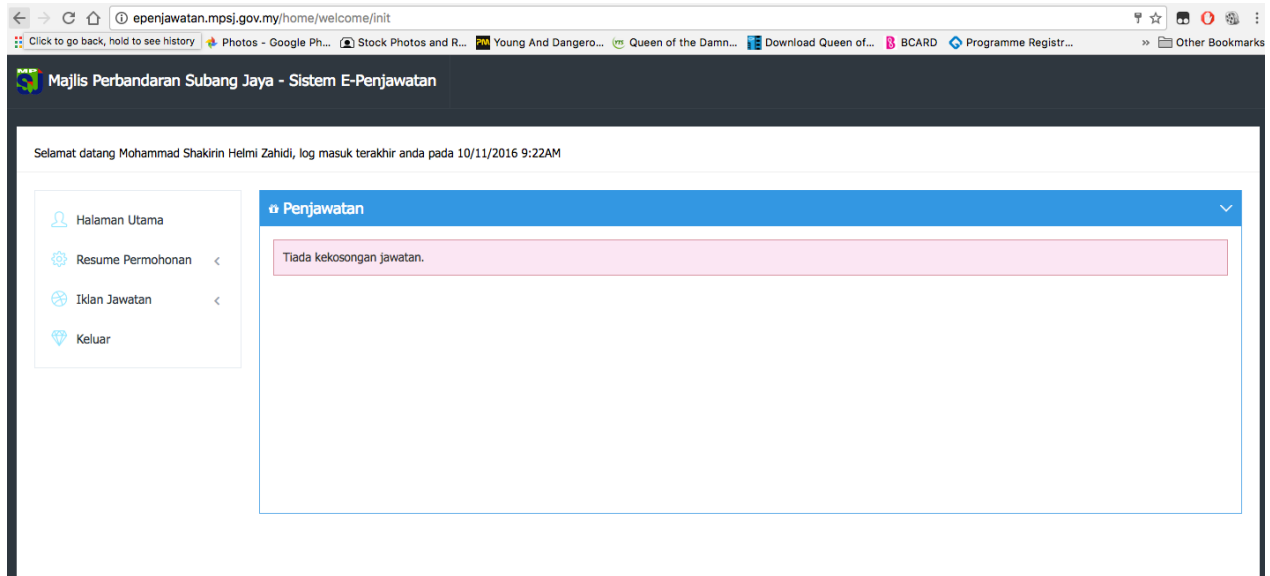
epenjawatan.mpsj.gov.my/home/welcome/init

Click to go back, hold to see history Photos - Google Ph... Stock Photos and R... Young And Dangero... Queen of the Damn... Download Queen of... BCARD Programme Registr... » Other Bookmarks

Majlis Perbandaran Subang Jaya - Sistem E-Penjawatan

Selamat datang Mohammad Shakirin Helmi Zahidi, log masuk terakhir anda pada 10/11/2016 9:22AM

Halaman Utama

Resume Permohonan

Iklan Jawatan

Keluar

Penjawatan

Tiada kekosongan jawatan.